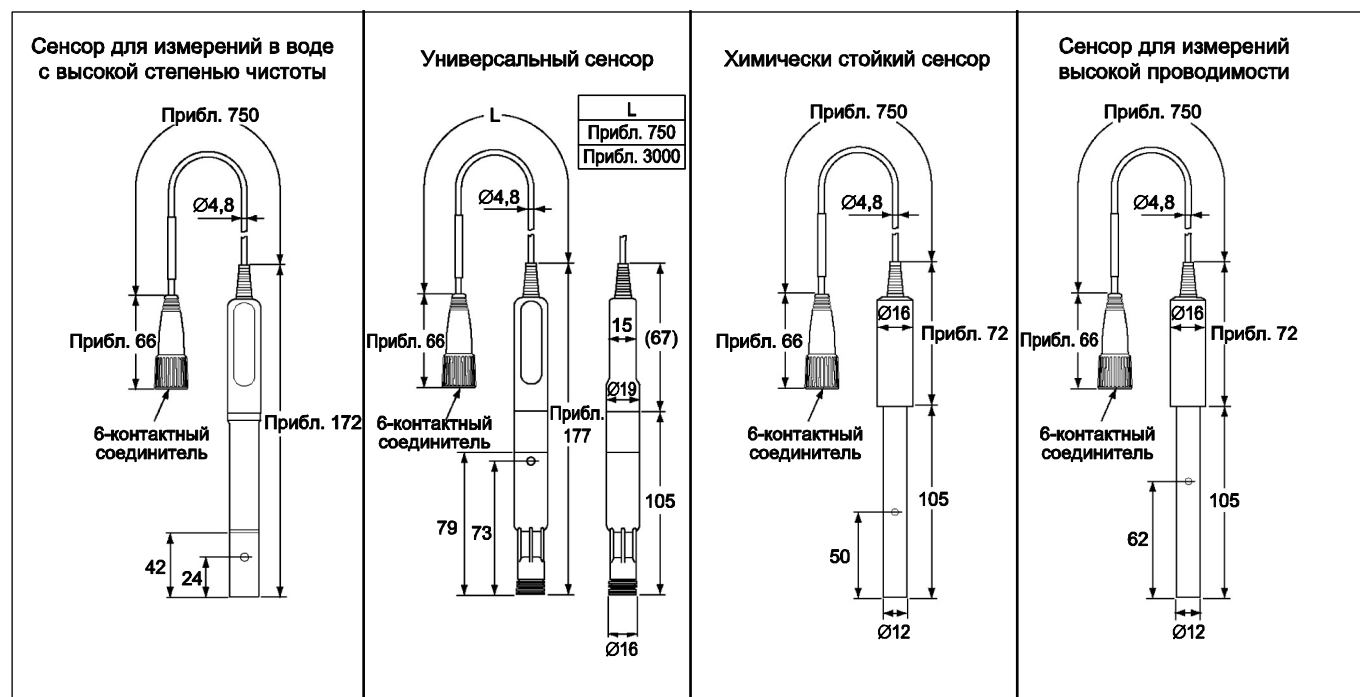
Сенсор для измерений в воде с высокой степенью чистоты

Прибл. 750

Ø4,8

Прибл. 66

6-контактный соединитель

Прибл. 172

42

24

Универсальный сенсор

L

| L |
|---|
| Прибл. 750 |
| Прибл. 3000 |

Ø4,8

Прибл. 66

6-контактный соединитель

Прибл. 177

79

73

15

(67)

Ø19

105

Ø16

Химически стойкий сенсор

Прибл. 750

Ø4,8

Ø16

Прибл. 66

Прибл. 72

6-контактный соединитель

105

50

Ø12

Сенсор для измерений высокой проводимости

Прибл. 750

Ø4,8

Ø16

Прибл. 66

Прибл. 72

6-контактный соединитель

105

62

Ø12